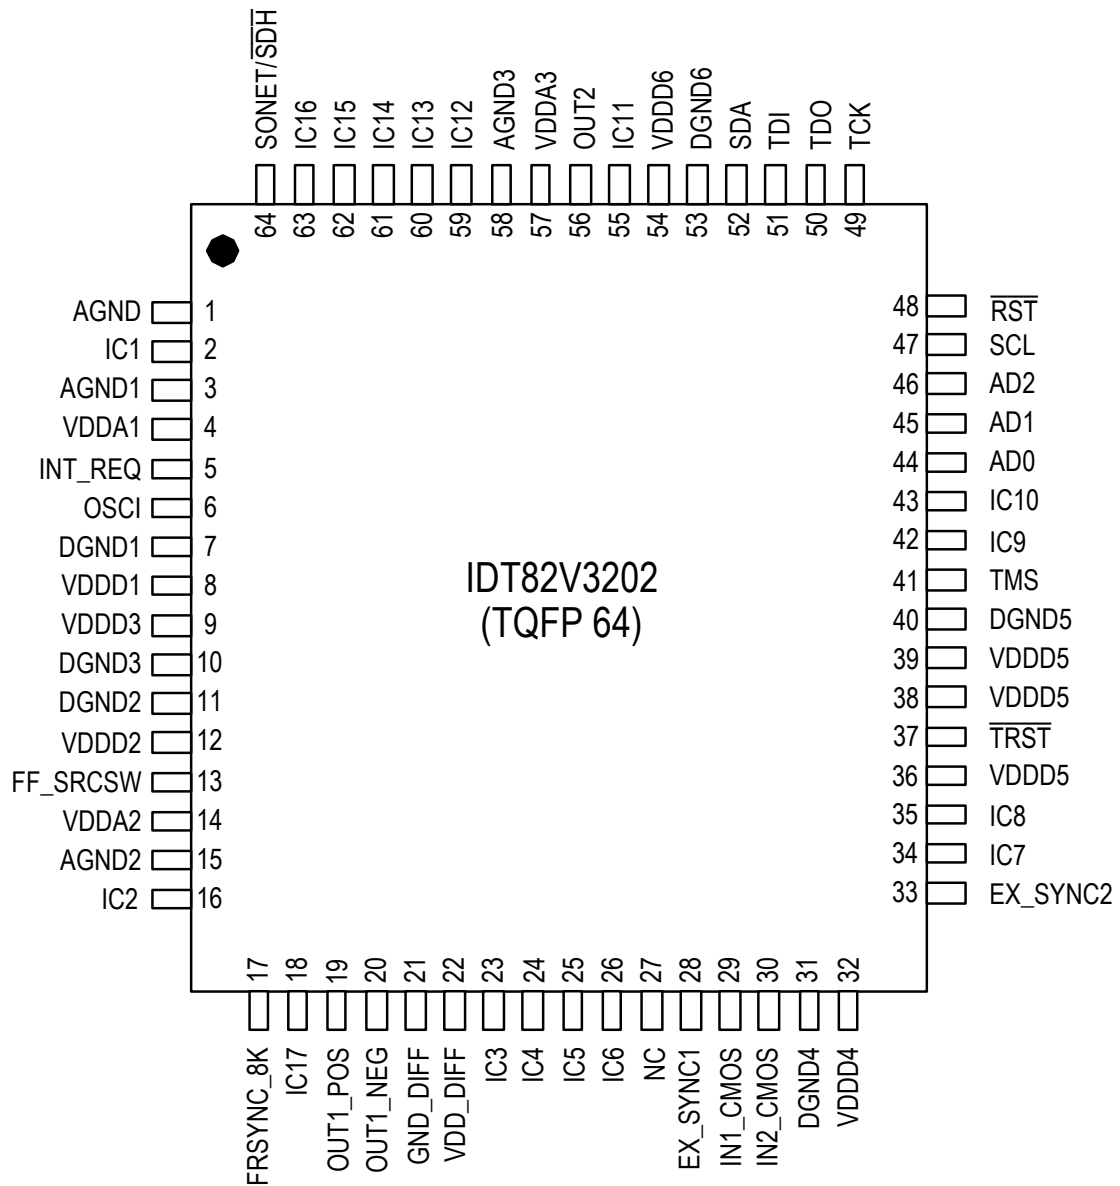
SONET/$\overline{SDH}$ IC16 IC15 IC14 IC13 IC12 AGND3 VDDA3 OUT2 IC11 VDDD6 DGND6 SDA TDI TDO TCK

64 63 62 61 60 59 58 57 56 55 54 53 52 51 50 49

AGND 1
IC1 2
AGND1 3
VDDA1 4
INT_REQ 5
OSCI 6
DGND1 7
VDDD1 8
VDDD3 9
DGND3 10
DGND2 11
VDDD2 12
FF_SRCSW 13
VDDA2 14
AGND2 15
IC2 16

IDT82V3202
(TQFP 64)

48 $\overline{RST}$
47 SCL
46 AD2
45 AD1
44 AD0
43 IC10
42 IC9
41 TMS
40 DGND5
39 VDDD5
38 VDDD5
37 $\overline{TRST}$
36 VDDD5
35 IC8
34 IC7
33 EX_SYNC2

17 18 19 20 21 22 23 24 25 26 27 28 29 30 31 32

FRSYNC_8K IC17 OUT1_POS OUT1_NEG GND_DIFF VDD_DIFF IC3 IC4 IC5 IC6 NC EX_SYNC1 IN1_CMOS IN2_CMOS DGND4 VDDD4